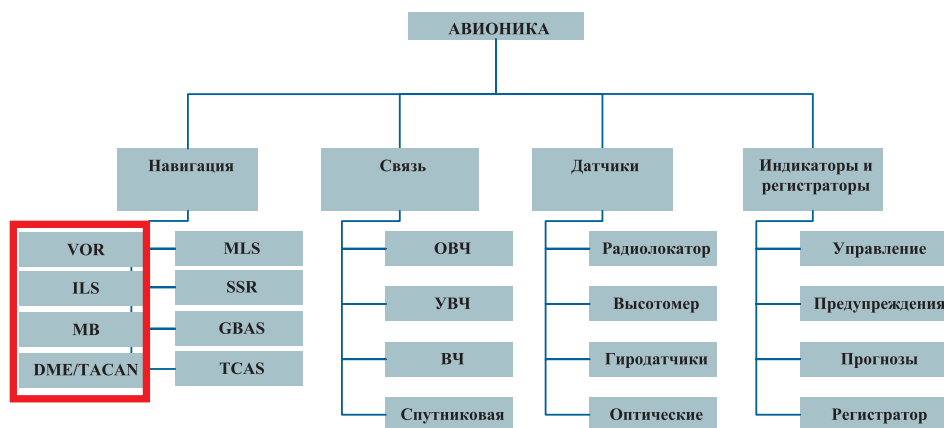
АВИОНИКА

Навигация

VOR
ILS
MB
DME/TACAN

MLS
SSR
GBAS
TCAS

Связь

ОВЧ
УВЧ
ВЧ
Спутниковая

Датчики

Радиолокатор
Высотомер
Гиродатчики
Оптические

Индикаторы и регистраторы

Управление
Предупреждения
Прогнозы
Регистратор